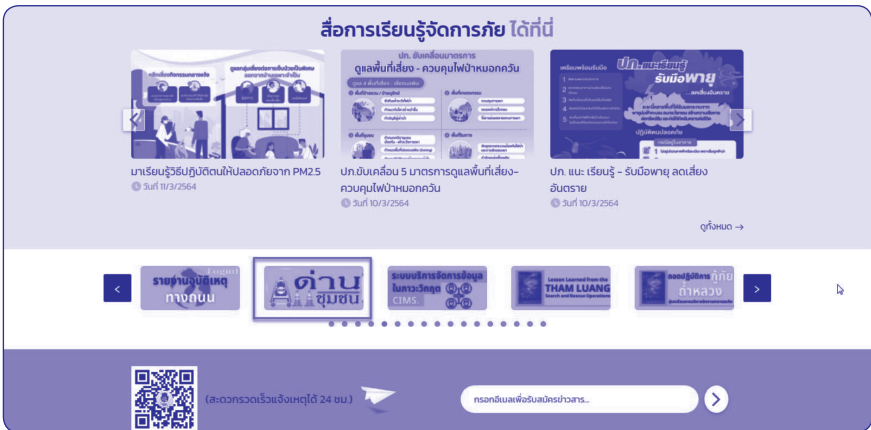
สื่อการเรียนรู้จัดการภัย ได้ที่นี่

มาเรียนรู้วิธีปฏิบัติตนให้ปลอดภัยจาก PM2.5
วันที่ 11/3/2564

ปภ.ขับเคลื่อน 5 มาตรการดูแลพื้นที่เสี่ยง-ควบคุมไฟป่าหมอกควัน
วันที่ 10/3/2564

ปภ. แนะ เรียนรู้ - รับมือพายุ ลดเสี่ยงอันตราย
วันที่ 10/3/2564

ดูทั้งหมด →

รายงานอุบัติเหตุทางถนน
ด่านชุมชน
ระบบบริหารจัดการข้อมูลในภาวะวิกฤต CIMS
Lesson Learned from the THAM LUANG Search and Rescue Operations
ถ้ำหลวง

(สะดวกรวดเร็วแจ้งเหตุได้ 24 ชม.)
กรอกอีเมลเพื่อรับสมัครข่าวสาร...